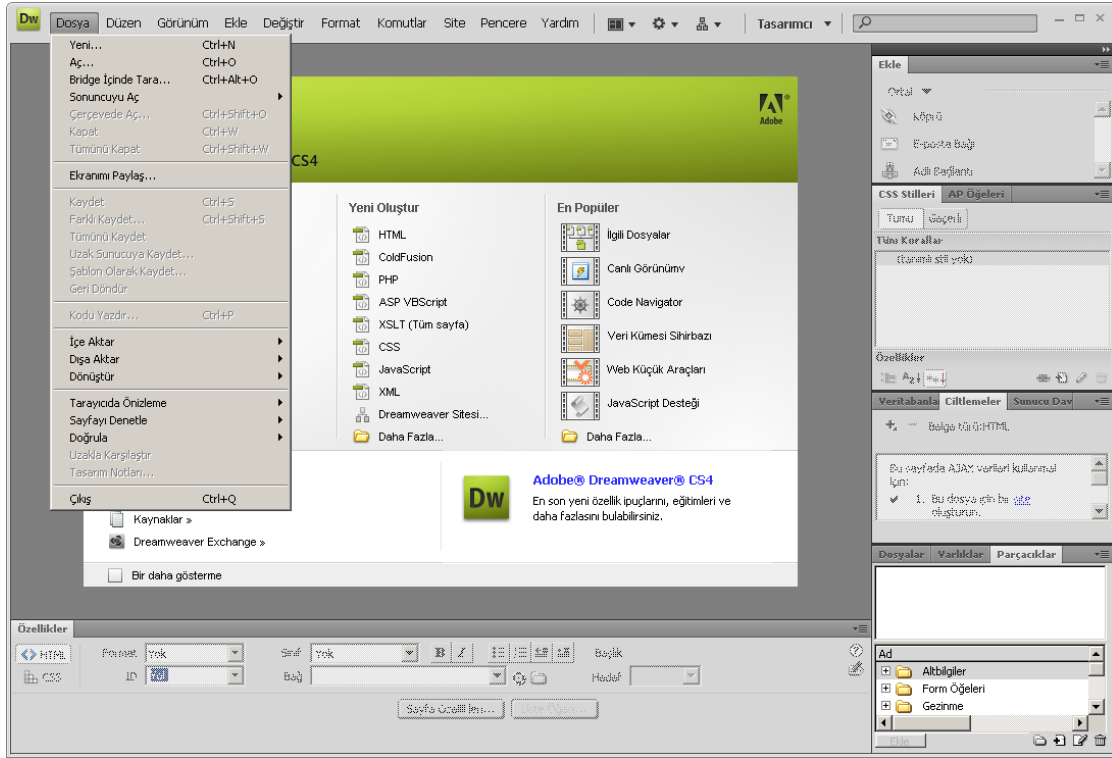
Dw Dosya Düzen Görünüm Ekle Değiştir Format Komutlar Site Pencere Yardım Tasarımcı

Yeni... Ctrl+N
Aç... Ctrl+O
Bridge İçinde Tara... Ctrl+Alt+O
Sonuncuyu Aç
Çerçevede Aç... Ctrl+Shift+O
Kapat Ctrl+W
Tümünü Kapat Ctrl+Shift+W
Ekranımı Paylaş...
Kaydet Ctrl+S
Farklı Kaydet... Ctrl+Shift+S
Tümünü Kaydet
Uzak Sunucuya Kaydet...
Şablon Olarak Kaydet...
Geri Döndür
Kodu Yazdır... Ctrl+P
İçe Aktar
Dışa Aktar
Dönüştür
Tarayıcıda Önizleme
Sayfayı Denetle
Doğrula
Uzakla Karşılaştır
Tasarım Notları...
Çıkış Ctrl+Q

CS4
Adobe

Yeni Oluştur
HTML
ColdFusion
PHP
ASP VBScript
XSLT (Tüm sayfa)
CSS
JavaScript
XML
Dreamweaver Sitesi...
Daha Fazla...

En Popüler
İlgili Dosyalar
Canlı Görünüm
Code Navigator
Veri Kümesi Sihirbazı
Web Küçük Araçları
JavaScript Desteği
Daha Fazla...

Kaynaklar »
Dreamweaver Exchange »
Dw
Adobe® Dreamweaver® CS4
En son yeni özellik ipuçlarını, eğitimleri ve daha fazlasını bulabilirsiniz.
Bir daha gösterme

Ekle
Ortak
Köprü
E-posta Bağı
Adlı Bağlantı

CSS Stilleri AP Öğeleri
Tümü Geçerli
Tüm Kurallar
(tanımlı stil yok)
Özellikler

Veritabanla Ciltlemeler Sunucu Dav
Belge türü:HTML
Bu sayfada AJAX verileri kullanmak için:
1. Bu dosya için bir site oluşturun.

Dosyalar Varlıklar Parçacıklar
Ad
Altbilgiler
Form Öğeleri
Gezinme
Ekle

Özellikler
HTML
CSS
Format Yok
ID Yok
Sınıf Yok
Bağ
Başlık
Hedef
Sayfa Özellikleri...
Liste Öğesi...